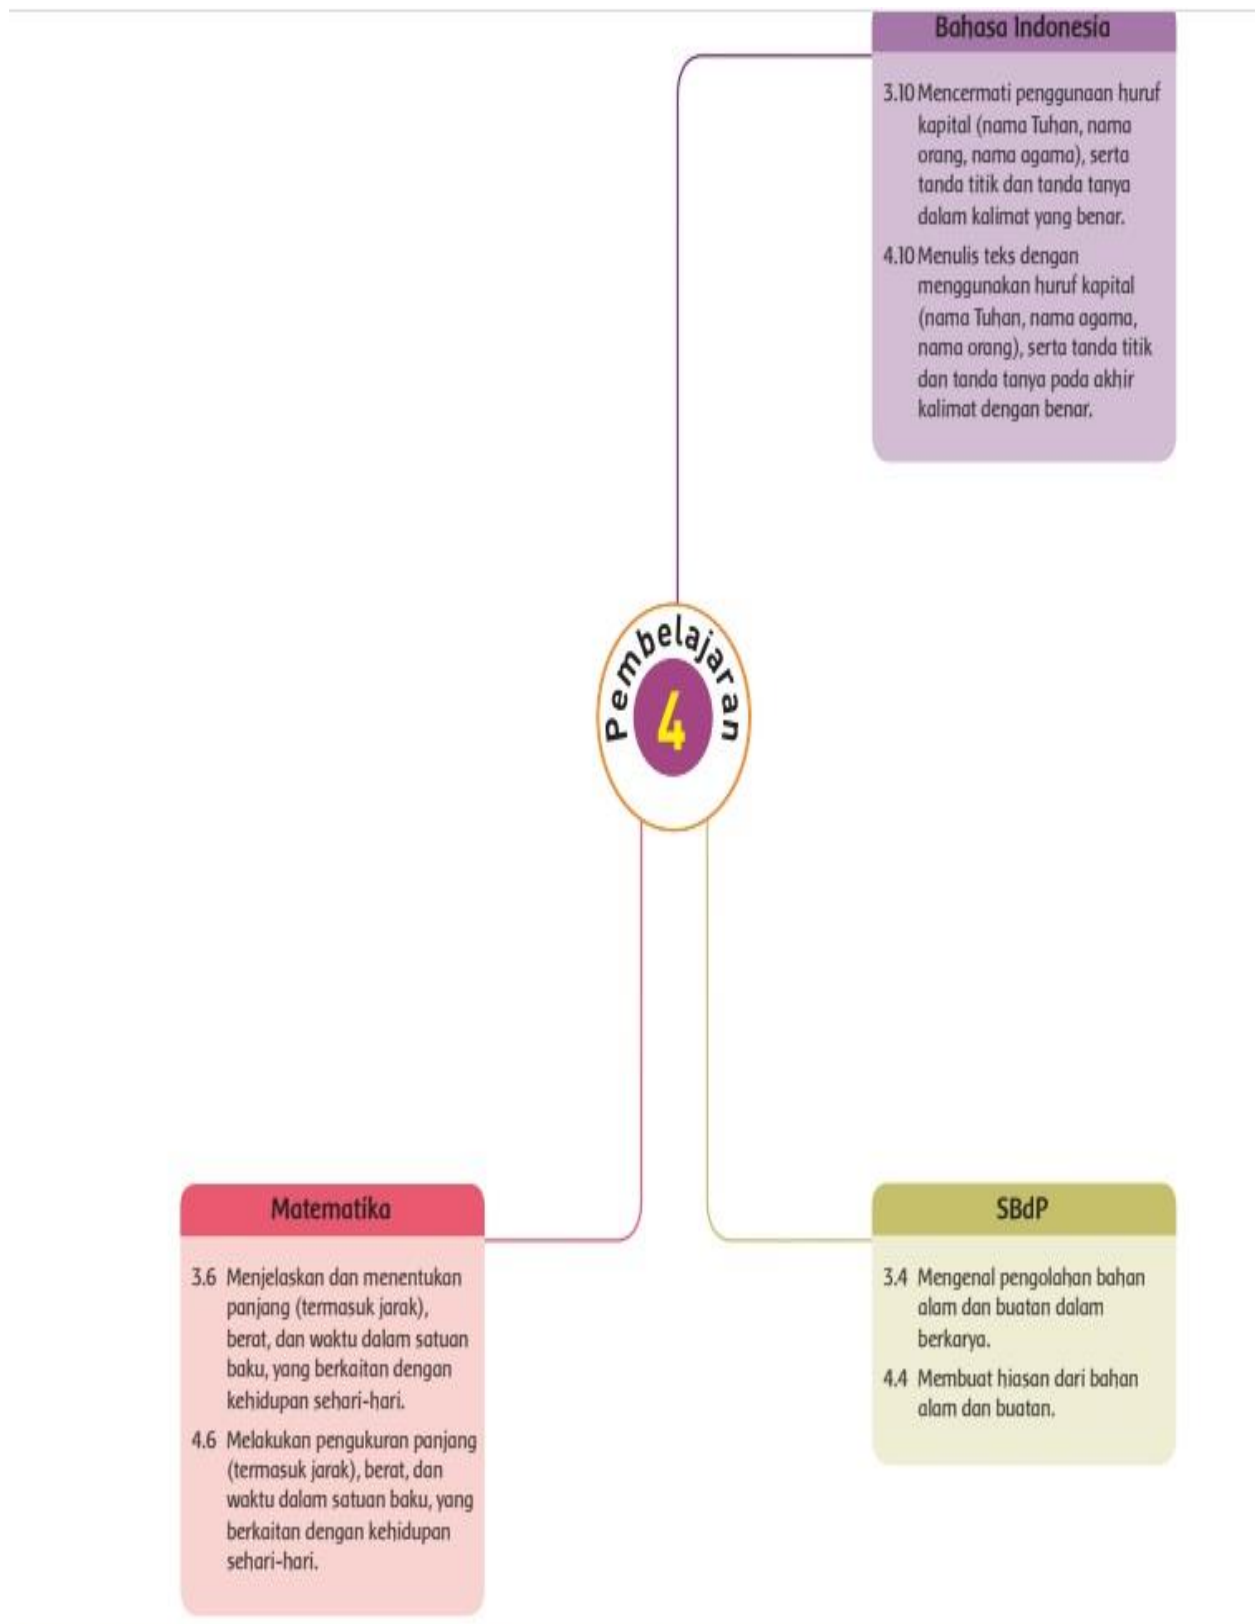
Bahasa Indonesia

3.10 Mencermati penggunaan huruf kapital (nama Tuhan, nama orang, nama agama), serta tanda titik dan tanda tanya dalam kalimat yang benar.

4.10 Menulis teks dengan menggunakan huruf kapital (nama Tuhan, nama agama, nama orang), serta tanda titik dan tanda tanya pada akhir kalimat dengan benar.

Pembelajaran 4

Matematika

3.6 Menjelaskan dan menentukan panjang (termasuk jarak), berat, dan waktu dalam satuan baku, yang berkaitan dengan kehidupan sehari-hari.

4.6 Melakukan pengukuran panjang (termasuk jarak), berat, dan waktu dalam satuan baku, yang berkaitan dengan kehidupan sehari-hari.

SBdP

3.4 Mengenal pengolahan bahan alam dan buatan dalam berkarya.

4.4 Membuat hiasan dari bahan alam dan buatan.